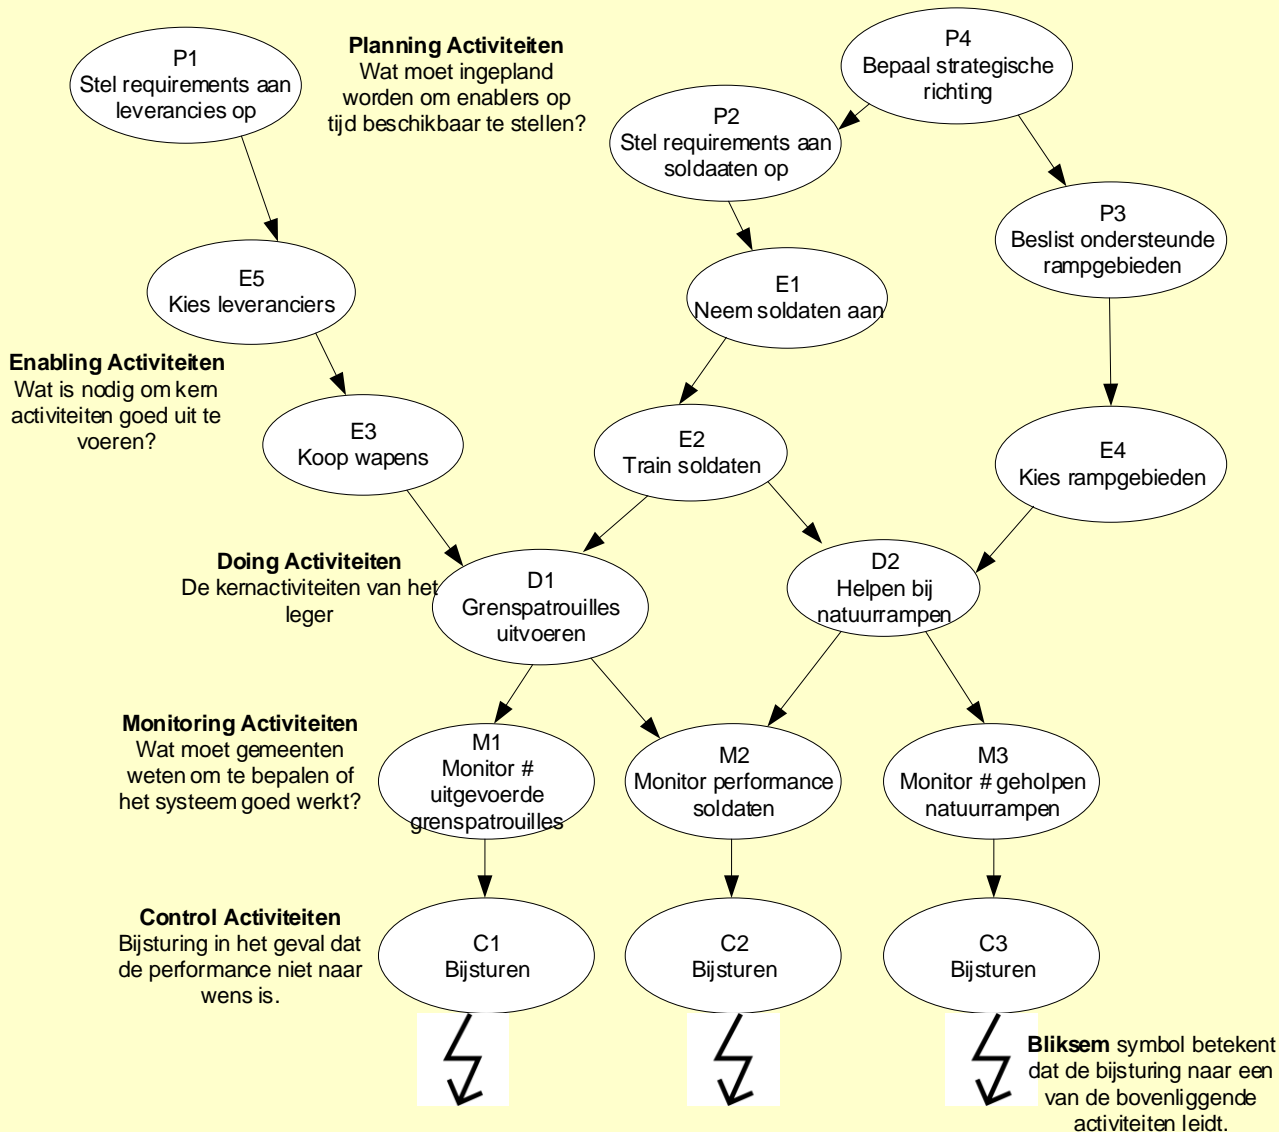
P1
Stel requirements aan leverancies op

Planning Activiteiten
Wat moet ingepland worden om enablers op tijd beschikbaar te stellen?

P4
Bepaal strategische richting

P2
Stel requirements aan soldaaten op

P3
Beslist ondersteunde rampgebieden

E5
Kies leveranciers

E1
Neem soldaten aan

Enabling Activiteiten
Wat is nodig om kern activiteiten goed uit te voeren?

E3
Koop wapens

E2
Train soldaten

E4
Kies rampgebieden

Doing Activiteiten
De kernactiviteiten van het leger

D1
Grenspatrouilles uitvoeren

D2
Helpen bij natuurrampen

Monitoring Activiteiten
Wat moet gemeenten weten om te bepalen of het systeem goed werkt?

M1
Monitor # uitgevoerde grenspatrouilles

M2
Monitor performance soldaten

M3
Monitor # geholpen natuurrampen

Control Activiteiten
Bijsturing in het geval dat de performance niet naar wens is.

C1
Bijsturen

C2
Bijsturen

C3
Bijsturen

Bliksem symbol betekent dat de bijsturing naar een van de bovenliggende activiteiten leidt.